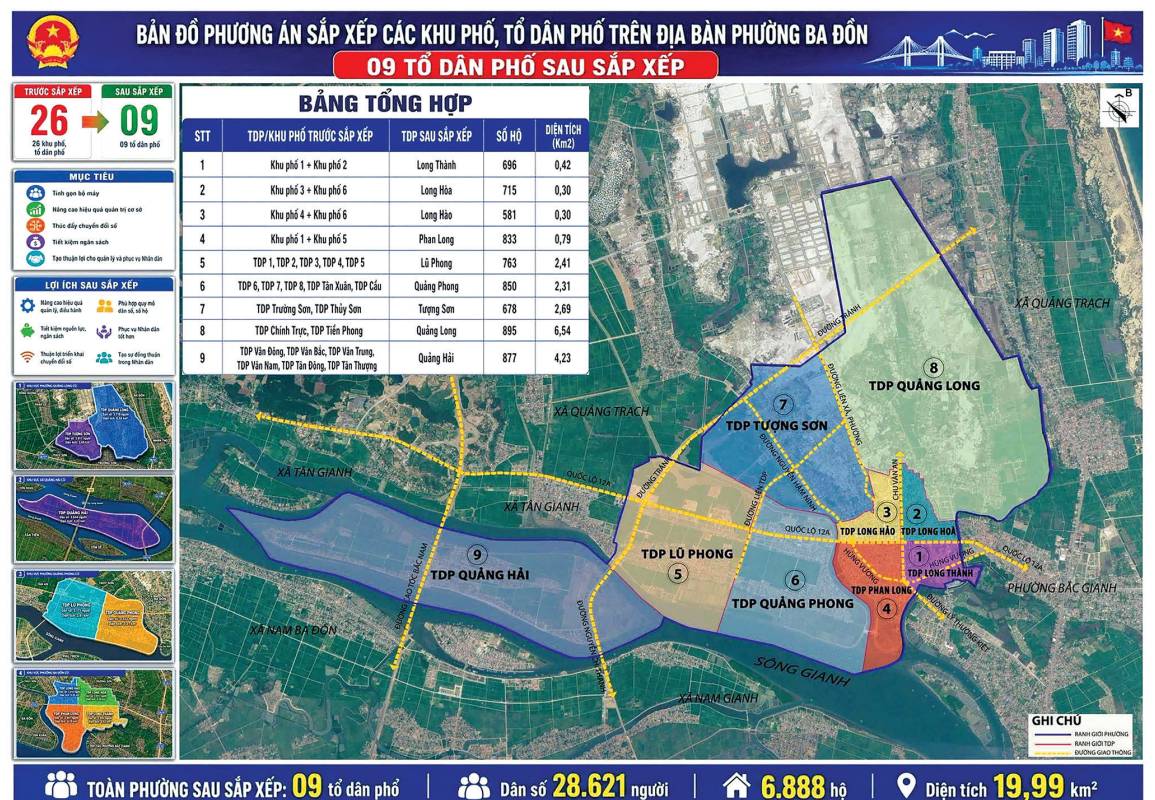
BẢN ĐỒ PHƯƠNG ÁN SẮP XẾP CÁC KHU PHỐ, TỔ DÂN PHỐ TRÊN ĐỊA BÀN PHƯỜNG BA ĐỒN

09 TỔ DÂN PHỐ SAU SẮP XẾP

TRƯỚC SẮP XẾP
26
26 khu phố, tổ dân phố

SAU SẮP XẾP
09
09 tổ dân phố

MỤC TIÊU
Tinh gọn bộ máy
Nâng cao hiệu quả quản trị cơ sở
Thúc đẩy chuyển đổi số
Tiết kiệm ngân sách
Tạo thuận lợi cho quản lý và phục vụ Nhân dân

LỢI ÍCH SAU SẮP XẾP
Nâng cao hiệu quả quản lý, điều hành
Phù hợp quy mô dân số, số hộ
Tiết kiệm nguồn lực, ngân sách
Phục vụ Nhân dân tốt hơn
Thuận lợi triển khai chuyển đổi số
Tạo sự đồng thuận trong Nhân dân

1
2
3
4

BẢNG TỔNG HỢP

| STT | TDP/KHU PHỐ TRƯỚC SẮP XẾP | TDP SAU SẮP XẾP | SỐ HỘ | DIỆN TÍCH (Km2) |
|---|---|---|---|---|
| 1 | Khu phố 1 + Khu phố 2 | Long Thành | 696 | 0,42 |
| 2 | Khu phố 3 + Khu phố 6 | Long Hòa | 715 | 0,30 |
| 3 | Khu phố 4 + Khu phố 6 | Long Hảo | 581 | 0,30 |
| 4 | Khu phố 1 + Khu phố 5 | Phan Long | 833 | 0,79 |
| 5 | TDP 1, TDP 2, TDP 3, TDP 4, TDP 5 | Lũ Phong | 763 | 2,41 |
| 6 | TDP 6, TDP 7, TDP 8, TDP Tân Xuân, TDP Cầu | Quảng Phong | 850 | 2,31 |
| 7 | TDP Trường Sơn, TDP Thủy Sơn | Tượng Sơn | 678 | 2,69 |
| 8 | TDP Chính Trực, TDP Tiến Phong | Quảng Long | 895 | 6,54 |
| 9 | TDP Văn Đông, TDP Văn Bắc, TDP Văn Trung, TDP Văn Nam, TDP Tân Đông, TDP Tân Thượng | Quảng Hải | 877 | 4,23 |

B

XÃ QUẢNG TRẠCH
ĐƯỜNG THANH
ĐƯỜNG LIÊN XÃ PHƯỜNG
8
TDP QUẢNG LONG
7
TDP TƯỢNG SƠN
XÃ QUẢNG TRẠCH
ĐƯỜNG NGUYỄN TRÃI
XÃ TÂN GIANH
QUỐC LỘ 12A
XÃ TÂN GIANH
ĐƯỜNG THANH
CHU VĂN AN
3
TDP LONG HẢO
2
TDP LONG HÒA
QUỐC LỘ 12A
1
HÙNG VƯƠNG
TDP LONG THÀNH
QUỐC LỘ 12A
PHƯỜNG BẮC GIANH
9
TDP QUẢNG HẢI
TDP LŨ PHONG
5
6
TDP QUẢNG PHONG
TDP PHAN LONG
4
ĐƯỜNG CAO TỐC BẮC NAM
ĐƯỜNG NGUYỄN CHÍ THANH
XÃ NAM BA ĐỒN
SÔNG GIANH
XÃ NAM BA ĐỒN

GHI CHÚ
RANH GIỚI PHƯỜNG
RANH GIỚI TDP
ĐƯỜNG GIAO THÔNG

TOÀN PHƯỜNG SAU SẮP XẾP: 09 tổ dân phố | Dân số 28.621 người | 6.888 hộ | Diện tích 19,99 km²